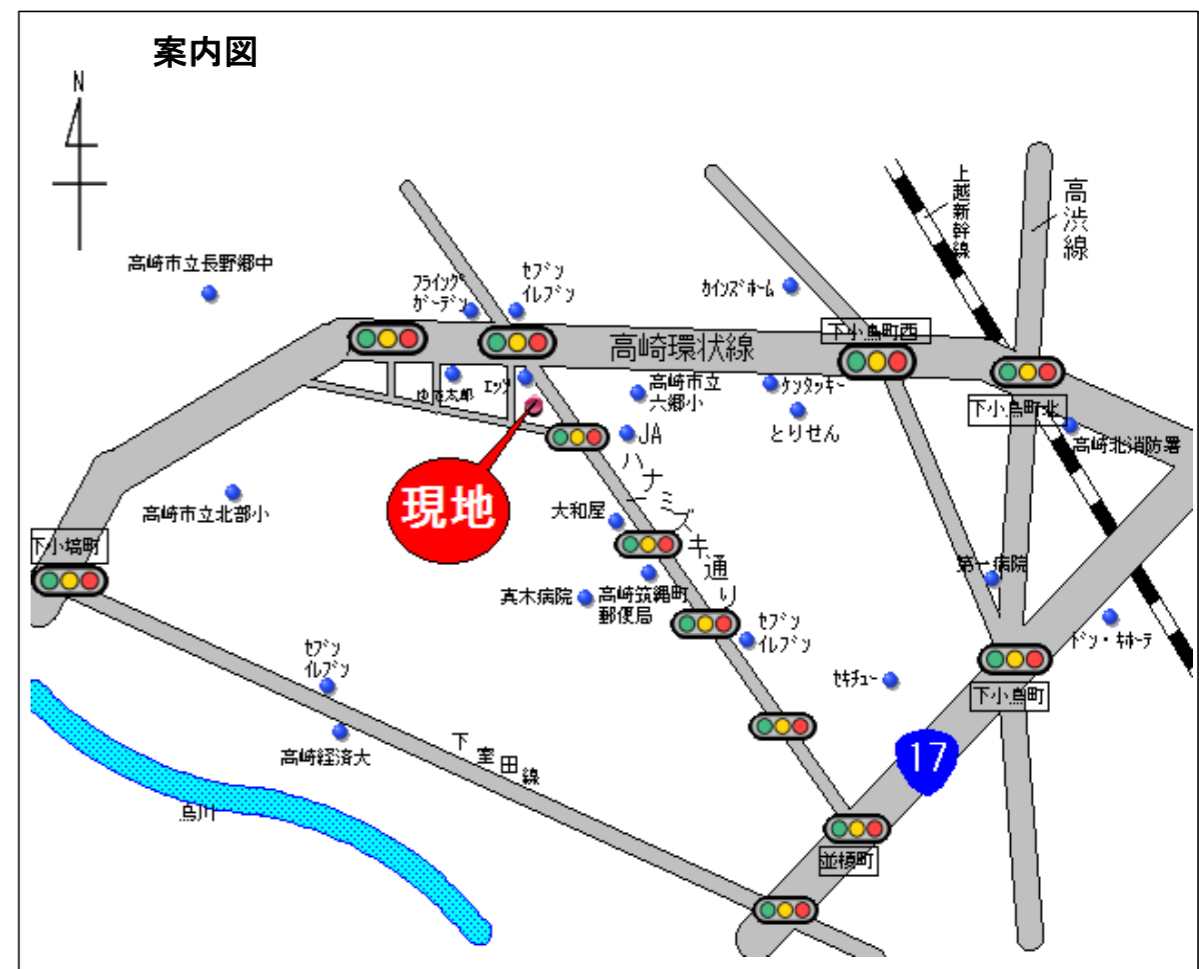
案内図

N

高崎市立長野郷中

フライング ガーデン

セブン イレブン

カインズホーム

上越新幹線

高渋線

高崎環状線

下小鳥町西

下小鳥町北

ゆで太郎

エッソ

高崎市立 六郷小

ケンタッキー

とりせん

高崎北消防署

JA

現地

ハナミズキ通り

大和屋

高崎市立北部小

下小塙町

第一病院

真木病院

高崎筑縄町 郵便局

セブン イレブン

ドン・キホーテ

セブン イレブン

セキチュー

下小鳥町

高崎経済大

下室田線

17

烏川

並榎町